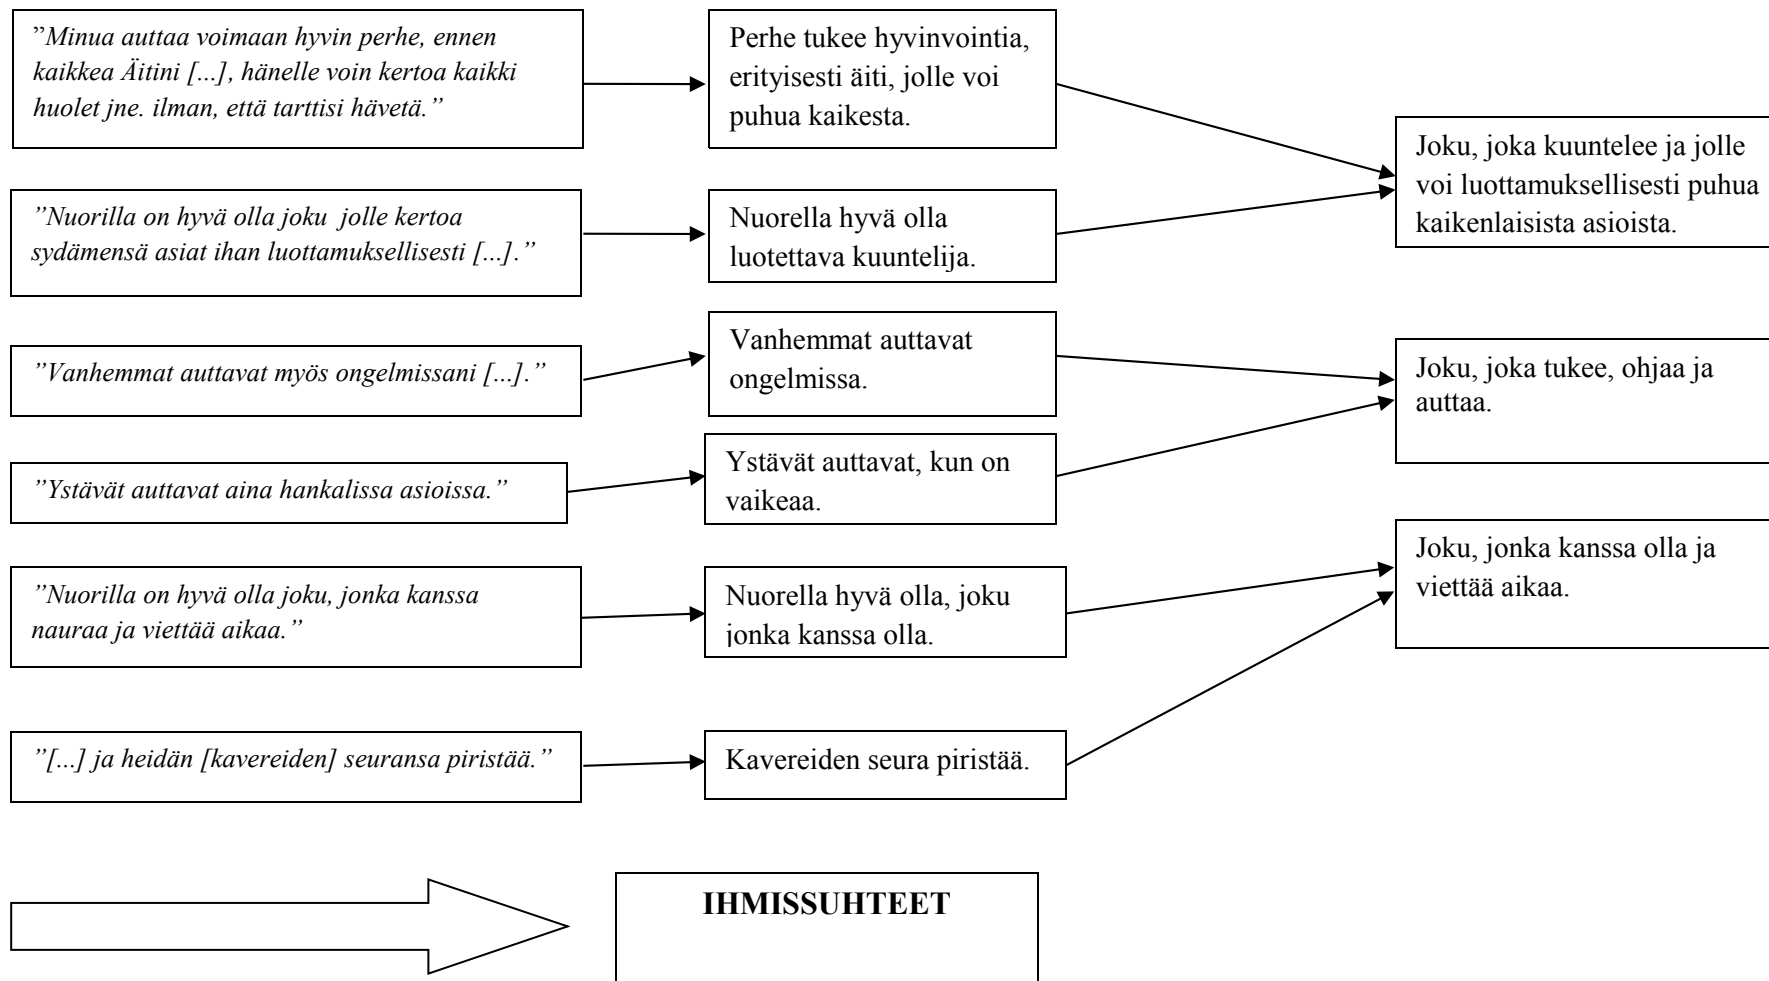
”Minua auttaa voimaan hyvin perhe, ennen kaikkea Äitini [...], hänelle voin kertoa kaikki huolet jne. ilman, että tarttisi hävetä.”

Perhe tukee hyvinvointia, erityisesti äiti, jolle voi puhua kaikesta.

”Nuorilla on hyvä olla joku jolle kertoa sydämensä asiat ihan luottamuksellisesti [...].”

Nuorella hyvä olla luotettava kuuntelija.

Joku, joka kuuntelee ja jolle voi luottamuksellisesti puhua kaikenlaisista asioista.

”Vanhemmat auttavat myös ongelmissani [...].”

Vanhemmat auttavat ongelmissa.

”Ystävät auttavat aina hankalissa asioissa.”

Ystävät auttavat, kun on vaikeaa.

Joku, joka tukee, ohjaa ja auttaa.

”Nuorilla on hyvä olla joku, jonka kanssa nauraa ja viettää aikaa.”

Nuorella hyvä olla, joku jonka kanssa olla.

”[...] ja heidän [kavereiden] seuransa piristää.”

Kavereiden seura piristää.

Joku, jonka kanssa olla ja viettää aikaa.

IHMISSUHTEET